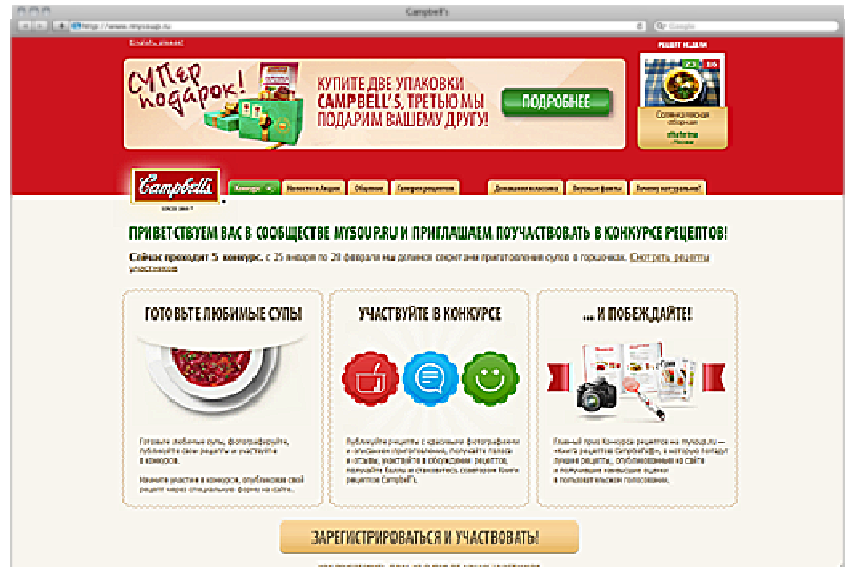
Campbell's

http://www.mysoup.ru

Google

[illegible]

РЕЦЕПТ НЕДЕЛИ

Супер подарок!

КУПИТЕ ДВЕ УПАКОВКИ CAMPBELL'S, ТРЕТЬЮ МЫ ПОДАРИМ ВАШЕМУ ДРУГУ!

ПОДРОБНЕЕ

Солянка сборная

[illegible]

Campbell's

Конкурс | Новости и Акции | Общение | Самые рецепты | Домашняя колонка | Вкусные факты | Личный кабинет

ПРИВЕТСТВУЕМ ВАС В СООБЩЕСТВЕ MYSOUP.RU И ПРИГЛАШАЕМ ПОУЧАСТВОВАТЬ В КОНКУРСЕ РЕЦЕПТОВ!

Сейчас проходит 5 конкурс. с 25 января по 28 февраля мы делимся секретами приготовления супов в горшочках. Смотреть рецепты участников

ГОТОВЬТЕ ЛЮБИМЫЕ СУПЫ

УЧАСТВУЙТЕ В КОНКУРСЕ

... И ПОБЕЖДАЙТЕ!

Готовьте любимые супы, фотографируйте, публикуйте свои рецепты и участвуйте в конкурсах.

Нажмите участие в конкурсе, опубликовав свой рецепт через специальную форму на сайте.

Публикуйте рецепты с красивыми фотографиями и описанием приготовления, получайте голоса и оценки, участвуйте в обсуждении рецептов, напишите книгу и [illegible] Книги рецептов Campbell's.

Главный приз Конкурса рецептов на mysoup.ru — «Книга рецептов Campbell's», в которую попадут лучшие рецепты, опубликованные на сайте и получившие наивысшие оценки в пользовательском голосовании.

ЗАРЕГИСТРИРОВАТЬСЯ И УЧАСТВОВАТЬ!